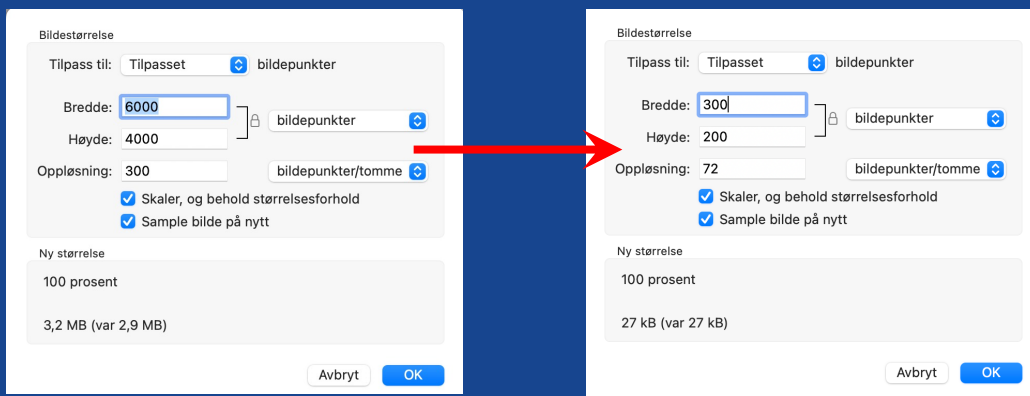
Bildestørrelse

Tilpass til: Tilpasset bildepunkter

Bredde: 6000
Høyde: 4000
bildepunkter

Oppløsning: 300 bildepunkter/tomme

Skaler, og behold størrelsesforhold
Sample bilde på nytt

Ny størrelse

100 prosent

3,2 MB (var 2,9 MB)

Avbryt OK

Bildestørrelse

Tilpass til: Tilpasset bildepunkter

Bredde: 300
Høyde: 200
bildepunkter

Oppløsning: 72 bildepunkter/tomme

Skaler, og behold størrelsesforhold
Sample bilde på nytt

Ny størrelse

100 prosent

27 kB (var 27 kB)

Avbryt OK